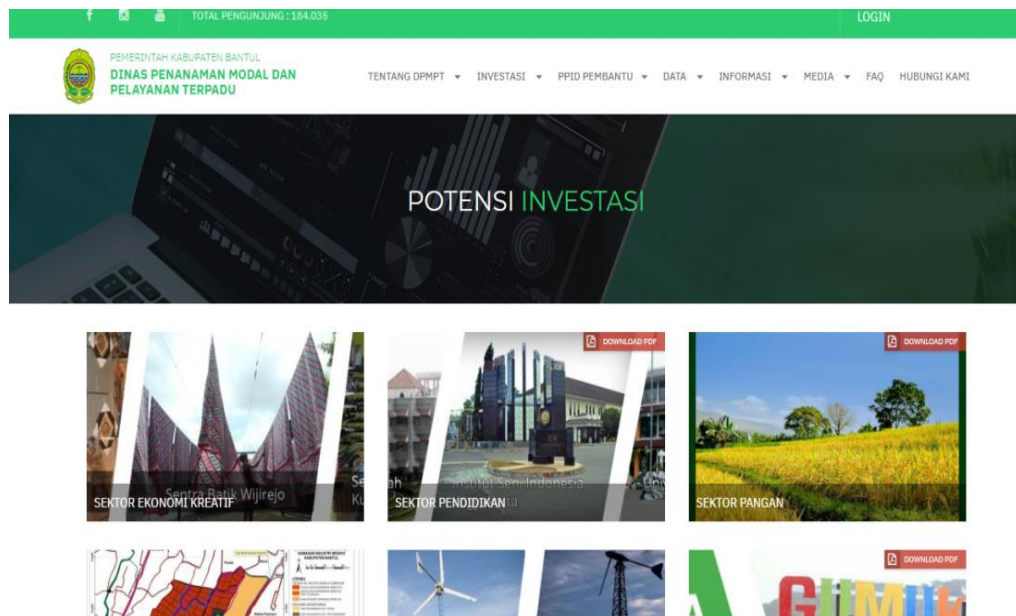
TOTAL PENGUNJUNG : 184.036

LOGIN

PEMERINTAH KABUPATEN BANTUL
DINAS PENANAMAN MODAL DAN PELAYANAN TERPADU

TENTANG DPMPT ▾ INVESTASI ▾ PPID PEMBANTU ▾ DATA ▾ INFORMASI ▾ MEDIA ▾ FAQ HUBUNGI KAMI

POTENSI INVESTASI

Sentra Batik Wijirejo
SEKTOR EKONOMI KREATIF

DOWNLOAD PDF
Institut Seni Indonesia
SEKTOR PENDIDIKAN

DOWNLOAD PDF
SEKTOR PANGAN

DOWNLOAD PDF